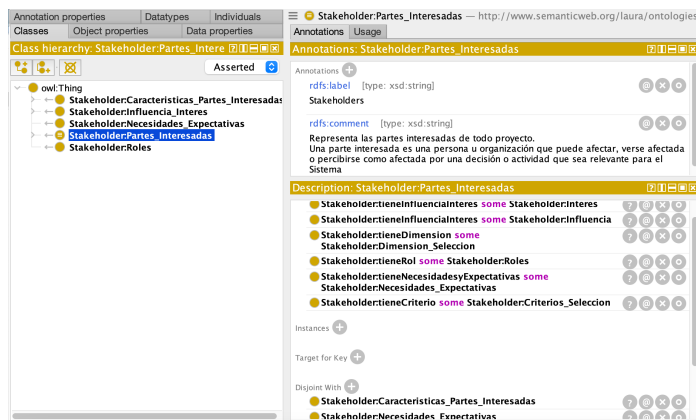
Annotation properties | Datatypes | Individuals
Classes | Object properties | Data properties

Class hierarchy: Stakeholder:Partes_Intere

Asserted

owl:Thing
Stakeholder:Caracteristicas_Partes_Interesadas
Stakeholder:Influencia_Interes
Stakeholder:Necesidades_Expectativas
Stakeholder:Partes_Interesadas
Stakeholder:Roles

Stakeholder:Partes_Interesadas — http://www.semanticweb.org/laura/ontologies

Annotations | Usage

Annotations: Stakeholder:Partes_Interesadas

Annotations
rdfs:label [type: xsd:string]
Stakeholders

rdfs:comment [type: xsd:string]
Representa las partes interesadas de todo proyecto.
Una parte interesada es una persona u organización que puede afectar, verse afectada o percibirse como afectada por una decisión o actividad que sea relevante para el Sistema

Description: Stakeholder:Partes_Interesadas

Stakeholder:tieneInfluenciaInteres some Stakeholder:Interes
Stakeholder:tieneInfluenciaInteres some Stakeholder:Influencia
Stakeholder:tieneDimension some Stakeholder:Dimension_Seleccion
Stakeholder:tieneRol some Stakeholder:Roles
Stakeholder:tieneNecesidadesyExpectativas some Stakeholder:Necesidades_Expectativas
Stakeholder:tieneCriterio some Stakeholder:Criterios_Seleccion

Instances

Target for Key

Disjoint With
Stakeholder:Caracteristicas_Partes_Interesadas
Stakeholder:Necesidades_Expectativas